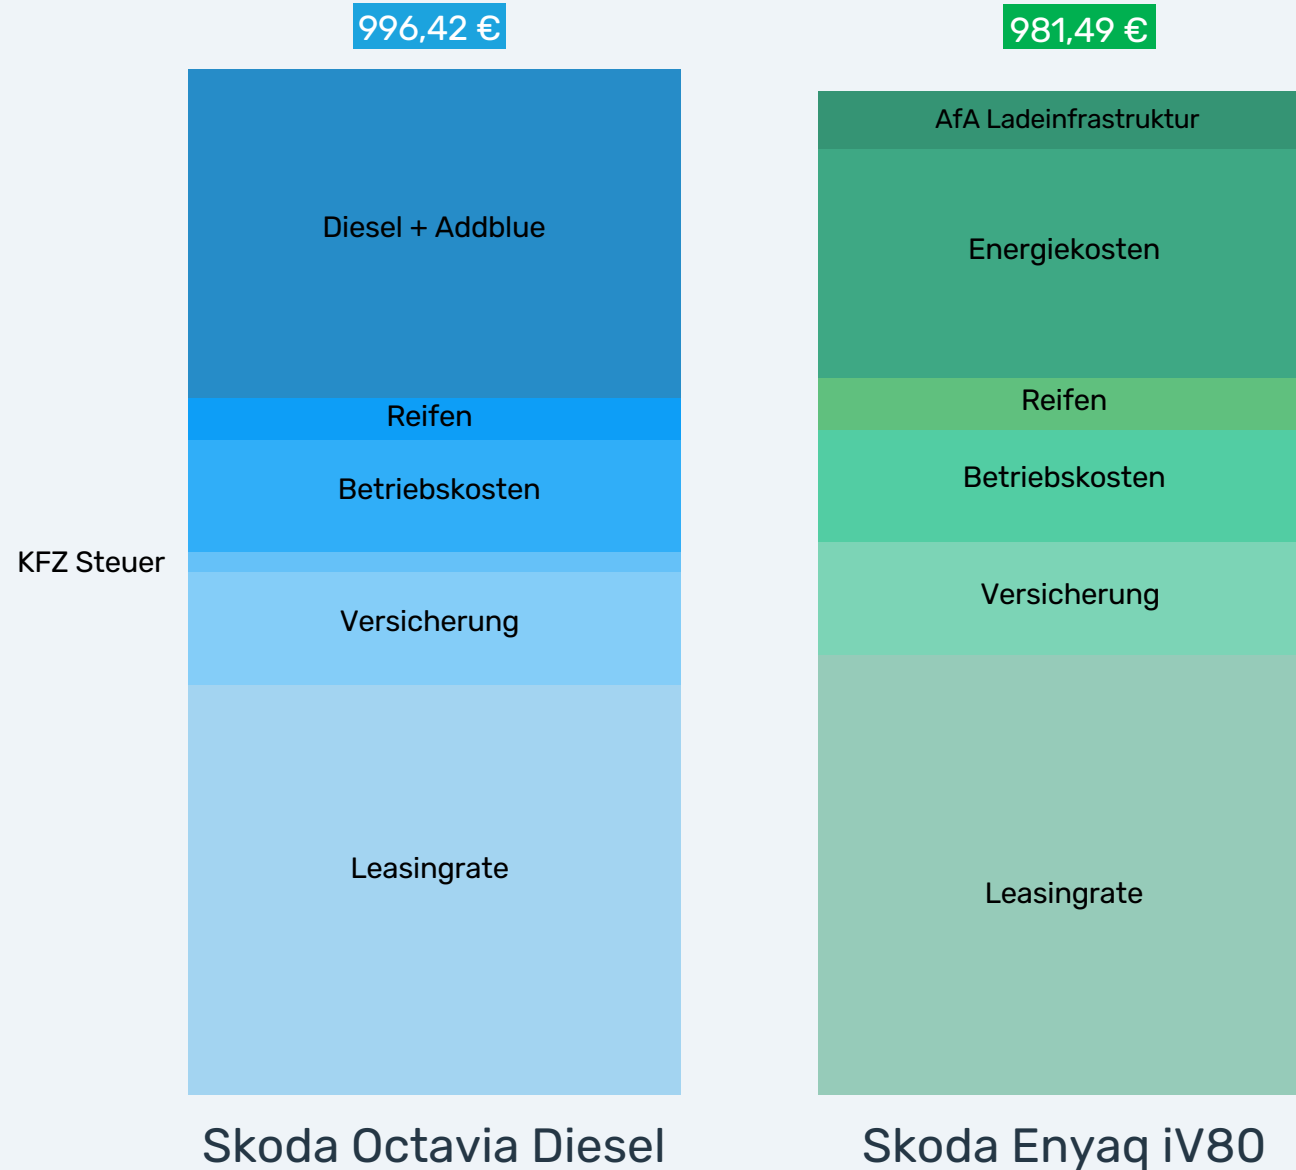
996,42 €

Diesel + Addblue

Reifen

Betriebskosten

KFZ Steuer

Versicherung

Leasingrate

Skoda Octavia Diesel

981,49 €

AfA Ladeinfrastruktur

Energiekosten

Reifen

Betriebskosten

Versicherung

Leasingrate

Skoda Enyaq iV80